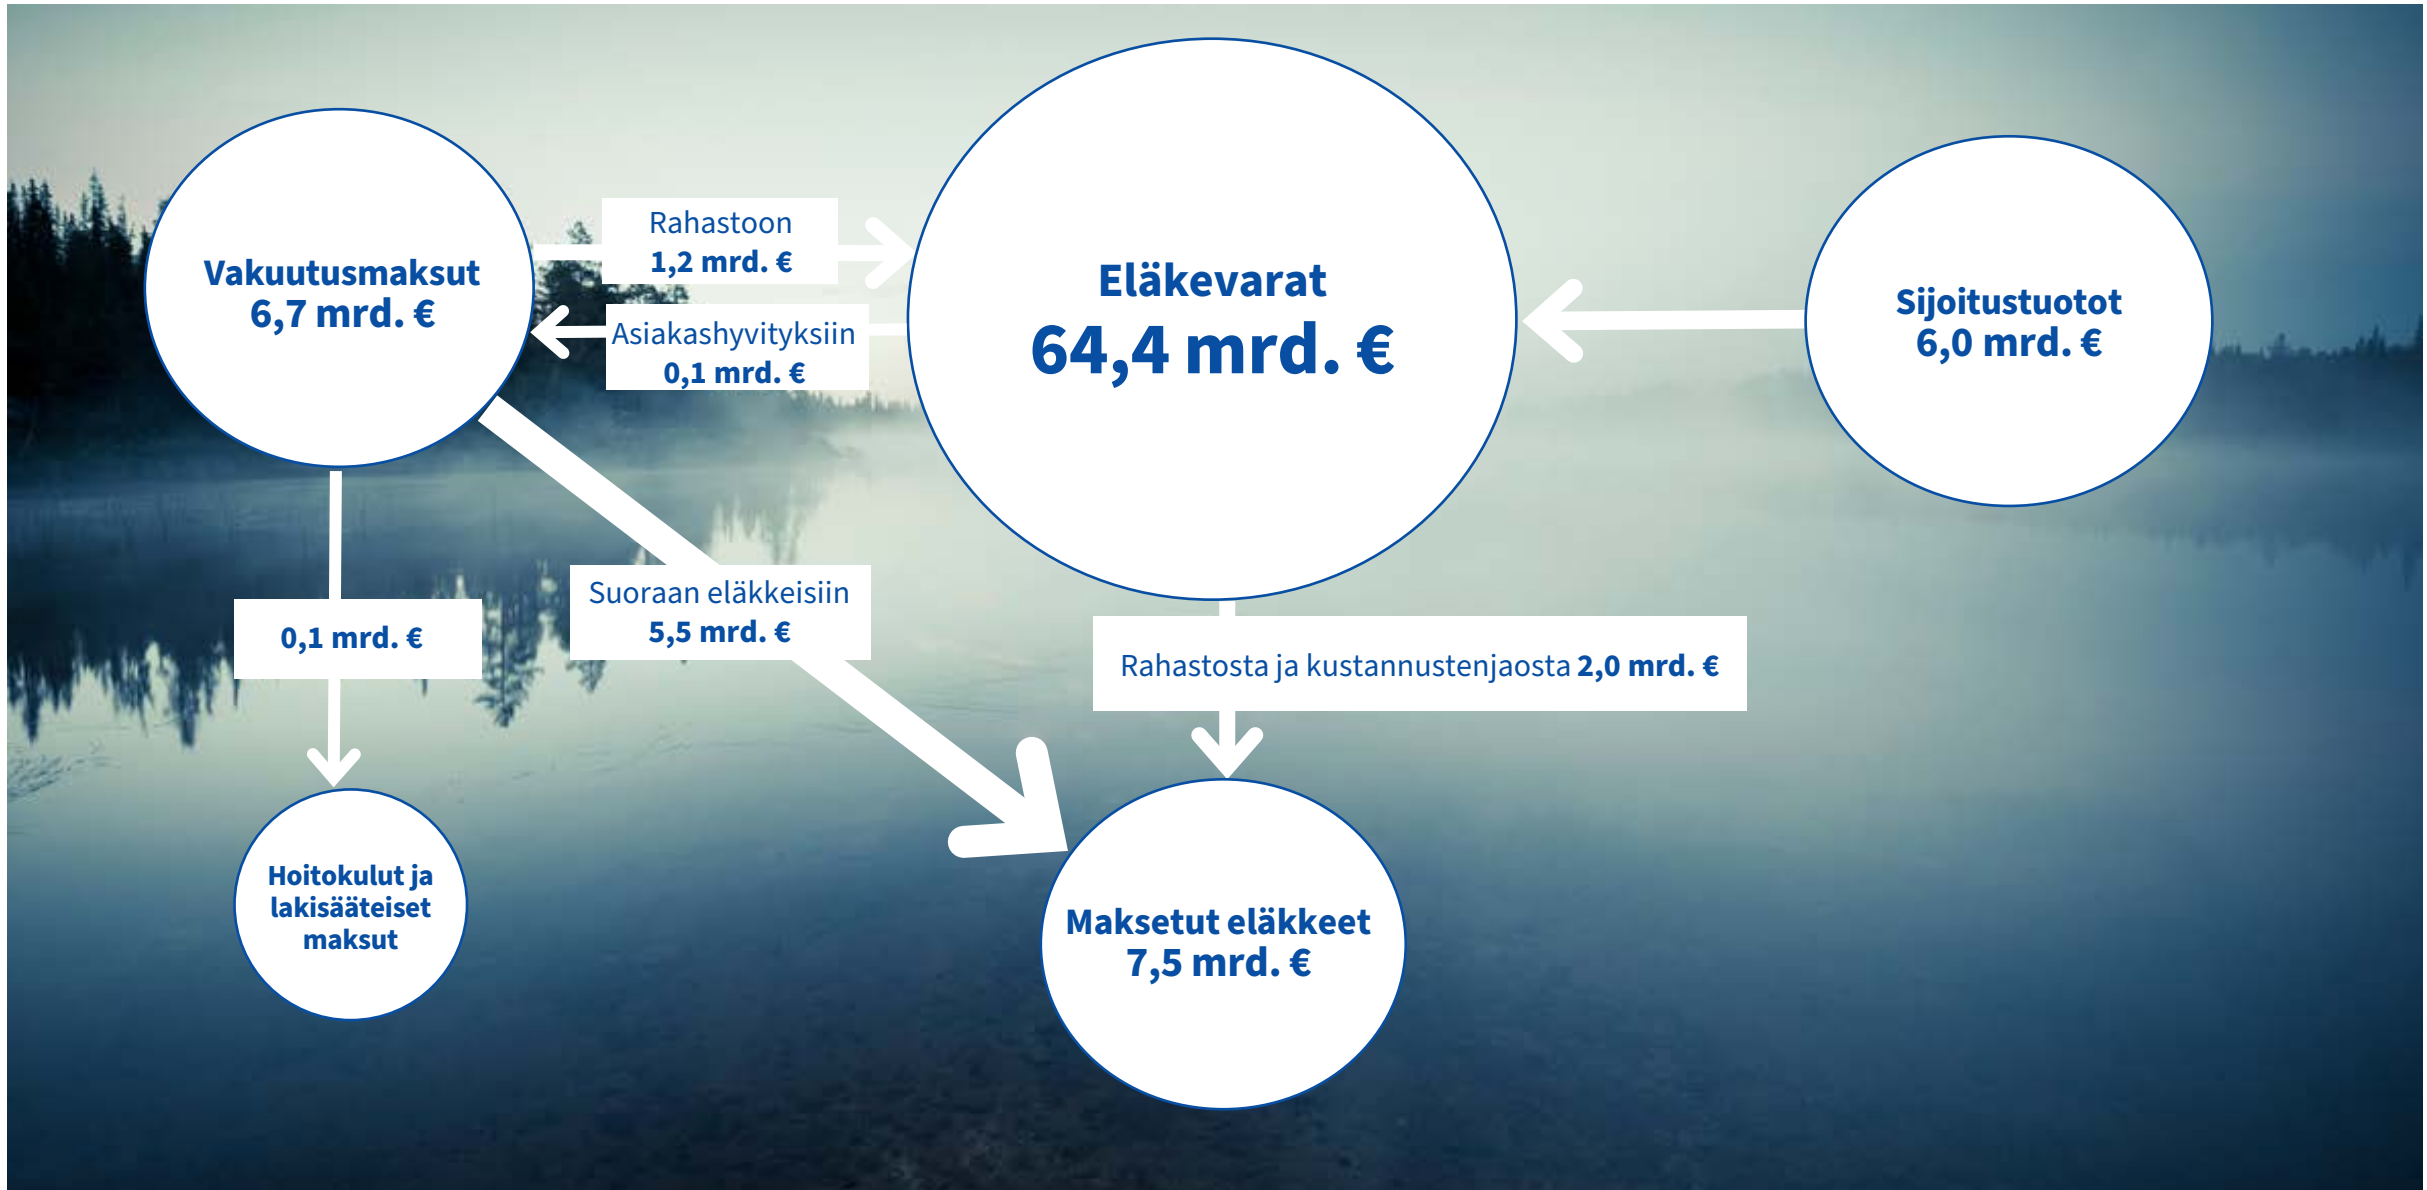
Vakuutusmaksut
6,7 mrd. €

Rahastoon
1,2 mrd. €

Asiakashyvityksiin
0,1 mrd. €

Eläkevarat
64,4 mrd. €

Sijoitustuotot
6,0 mrd. €

0,1 mrd. €

Suoraan eläkkeisiin
5,5 mrd. €

Rahastosta ja kustannustenjaosta 2,0 mrd. €

Hoitokulut ja lakisääteiset maksut

Maksetut eläkkeet
7,5 mrd. €